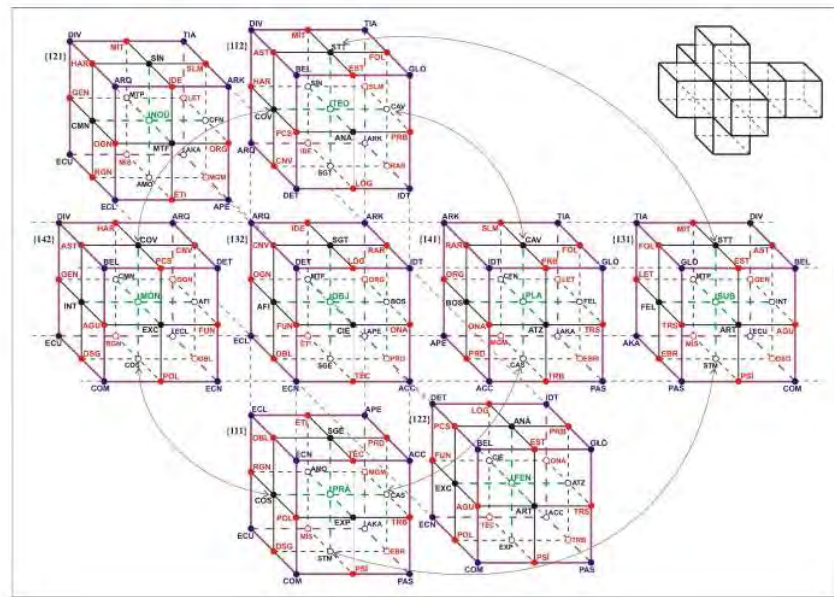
[121]
DIV MIT TIA HAR SIN SLM ARQ IDE ARK GEN MTP LET CMN INOU CFN OGN MIS MTF LAKA ORG RGN AMO CMGM ECU ECL ETI APE

[112]
DIV MIT TIA AST STT FOL HAR BEL EST GLO SIN SLM COV ITEO CAV PCS ANA LARK PRB IDE CNV SGT RAR ARQ LOG DET IDT

[142]
DIV HAR ARQ AST COV CNV GEN BEL PCS DET CMN OGN INT IMON AFI AGU EXC LECL FUN ECU RGN OBL DSG COS POL COM ECN

[132]
ARQ IDE ARK CNV SGT RAR OGN DET LOG IDT MTP ORG AFI IOBJ BOS FUN CIE LAPE ONA ECL ETI OBL SGE PRO TEC ECN ACC

[141]
ARK SLM TIA RAR CAV FOL ORG IDT PRB GLO CEN LET BOS IPLA FEL ONA ATZ LAKA TRS APE MOM PRD EBR CAS TRB ACC PAS

[131]
TIA MIT DIV FOL STT AST LET GLO EST BEL MTP GER FEL ISUB INT TRS ART LECU AGU AKA MIS EBR DSG STM PSI PAS COM

[111]
ECL ETI APE OBL SGE PRD RGN ECN TEC ACC AMO MGM COS IPRA CAS POL EXP LAKA TRB ECU DSG MIS EBR STM PSI COM PAS

[122]
DET LOG ANA IDT PCS PRB BEL EST GLO FUN CIE ONA EXC IFEN ATZ ECN AGU ART LACC TRS POL TEC EXP TRB COM PSI PAS